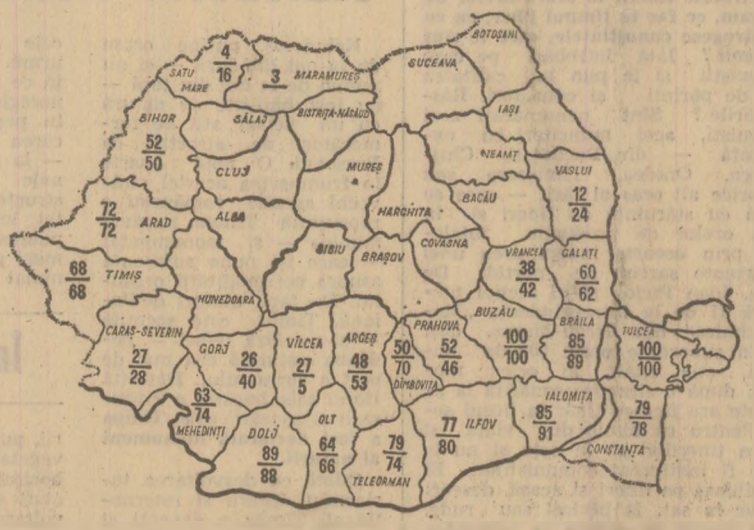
SATU MARE
$\frac{4}{16}$
3
MARAMUREȘ
BOTOȘANI
SUCEAVA
SĂLAJ
BISTRIȚA-NĂSĂUD
IAȘI
BIHOR
$\frac{52}{50}$
NEAMȚ
VASLUI
CLUJ
MUREȘ
$\frac{12}{24}$
BACĂU
HARGHITA
$\frac{72}{72}$
ARAD
ALBA
COVASNA
VRANCEA
GALAȚI
SIBIU
BRAȘOV
$\frac{38}{42}$
$\frac{60}{62}$
$\frac{68}{68}$
TIMIȘ
HUNEDOARA
BUZĂU
PRAHOVA
BRĂILA
TULCEA
CARAȘ-SEVERIN
GORJ
VÎLCEA
ARGEȘ
$\frac{50}{70}$
$\frac{52}{46}$
$\frac{100}{100}$
$\frac{85}{89}$
$\frac{100}{100}$
$\frac{27}{28}$
$\frac{26}{40}$
$\frac{27}{5}$
$\frac{48}{53}$
DÎMBOVIȚA
IALOMIȚA
$\frac{63}{74}$
MEHEDINȚI
OLT
$\frac{79}{74}$
$\frac{77}{80}$
ILFOV
$\frac{85}{91}$
$\frac{79}{78}$
DOLJ
$\frac{89}{88}$
$\frac{64}{66}$
TELEORMAN
CONSTANȚA